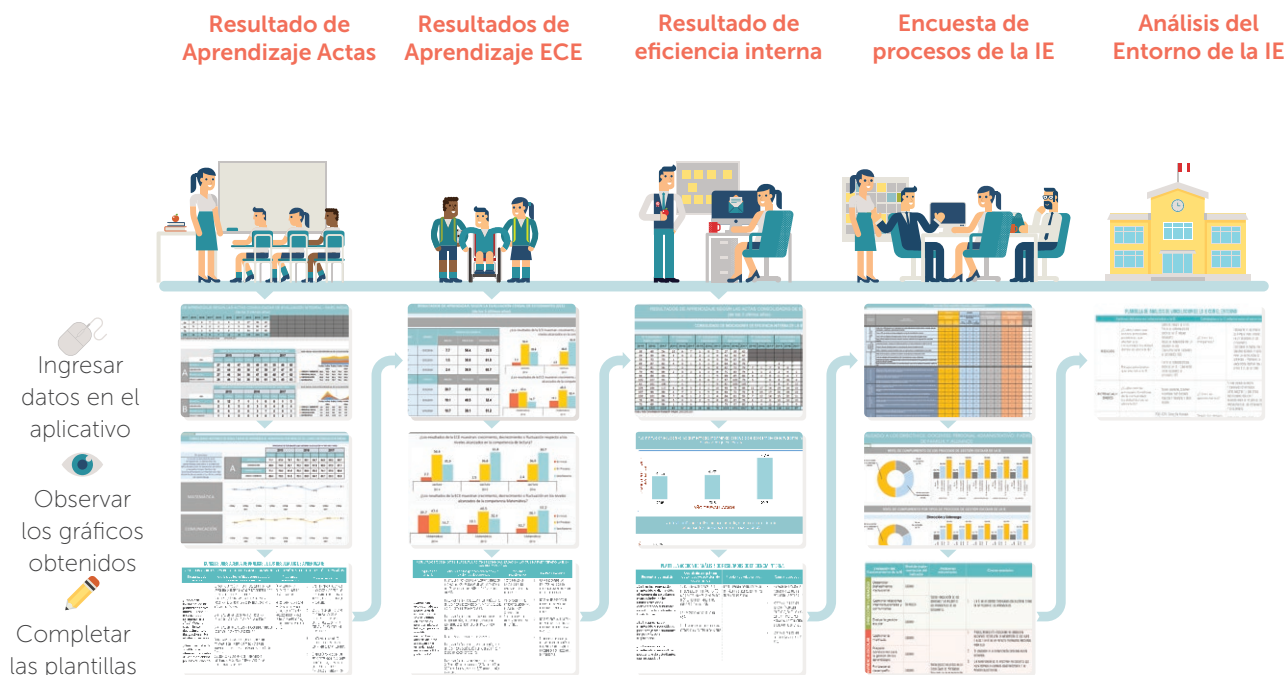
Resultado de Aprendizaje Actas

Resultados de Aprendizaje ECE

Resultado de eficiencia interna

Encuesta de procesos de la IE

Análisis del Entorno de la IE

Ingresar datos en el aplicativo

Observar los gráficos obtenidos

Completar las plantillas